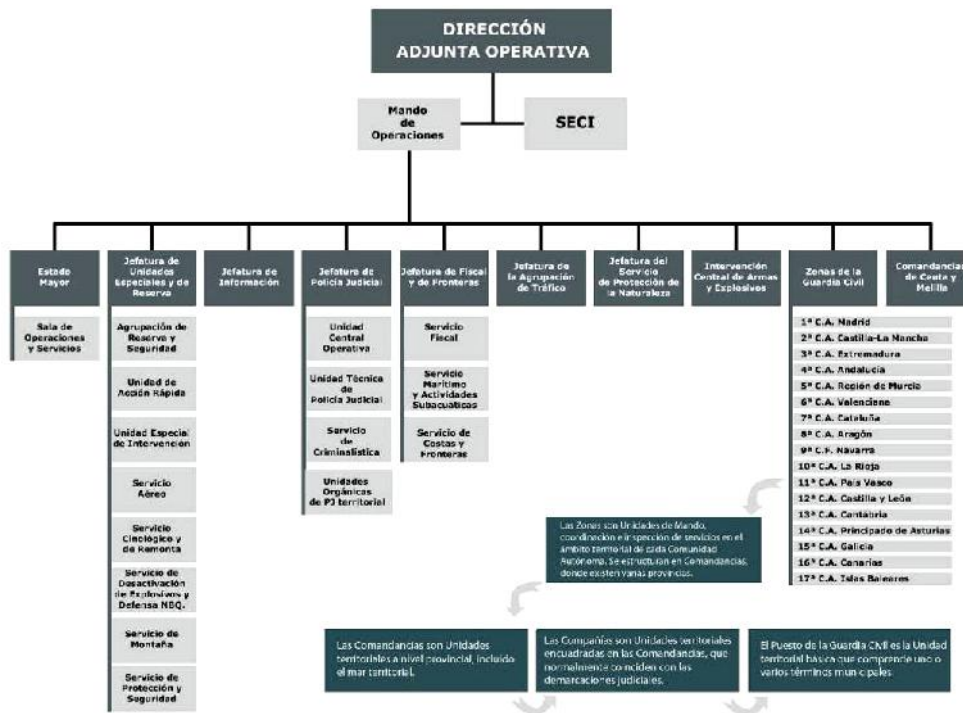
DIRECCIÓN ADJUNTA OPERATIVA

Mando de Operaciones

SECI

Estado Mayor

Sala de Operaciones y Servicios

Jefatura de Unidades Especiales y de Reserva

Agrupación de Reserva y Seguridad

Unidad de Acción Rápida

Unidad Especial de Intervención

Servicio Aéreo

Servicio Cinológico y de Remonta

Servicio de Desactivación de Explosivos y Defensa NBQ.

Servicio de Montaña

Servicio de Protección y Seguridad

Jefatura de Información

Jefatura de Policía Judicial

Unidad Central Operativa

Unidad Técnica de Policía Judicial

Servicio de Criminalística

Unidades Orgánicas de PJ territorial

Jefatura de Fiscal y de Fronteras

Servicio Fiscal

Servicio Marítimo y Actividades Subacuáticas

Servicio de Costas y Fronteras

Jefatura de la Agrupación de Tráfico

Jefatura del Servicio de Protección de la Naturaleza

Intervención Central de Armas y Explosivos

Zonas de la Guardia Civil

1ª C.A. Madrid
2ª C.A. Castilla-La Mancha
3ª C.A. Extremadura
4ª C.A. Andalucía
5ª C.A. Región de Murcia
6ª C.A. Valenciana
7ª C.A. Cataluña
8ª C.A. Aragón
9ª C.F. Navarra
10ª C.A. La Rioja
11ª C.A. País Vasco
12ª C.A. Castilla y León
13ª C.A. Cantabria
14ª C.A. Principado de Asturias
15ª C.A. Galicia
16ª C.A. Canarias
17ª C.A. Islas Baleares

Comandancias de Ceuta y Melilla

Las Zonas son Unidades de Mando, coordinación e inspección de servicios en el ámbito territorial de cada Comunidad Autónoma. Se estructuran en Comandancias, donde existen varias provincias.

Las Comandancias son Unidades territoriales a nivel provincial, incluido el mar territorial.

Las Compañías son Unidades territoriales encuadradas en las Comandancias, que normalmente coinciden con las demarcaciones judiciales.

El Puesto de la Guardia Civil es la Unidad territorial básica que comprende uno o varios términos municipales.